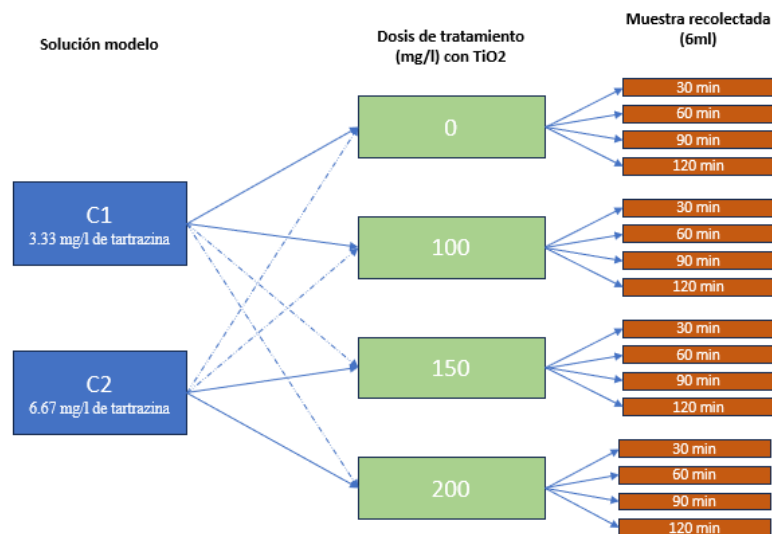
Solución modelo

Dosis de tratamiento (mg/l) con TiO2

Muestra recolectada (6ml)

C1
3.33 mg/l de tartrazina

C2
6.67 mg/l de tartrazina

0

100

150

200

30 min
60 min
90 min
120 min

30 min
60 min
90 min
120 min

30 min
60 min
90 min
120 min

30 min
60 min
90 min
120 min